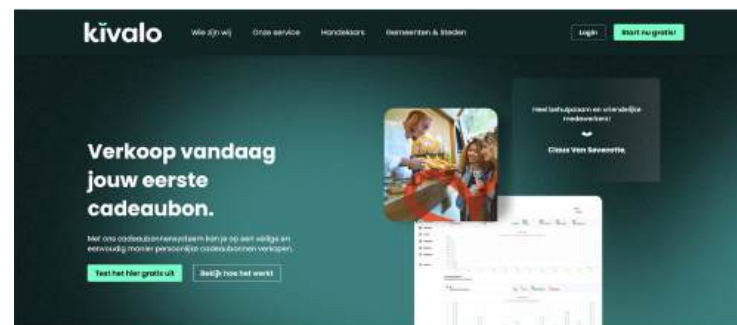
kivalo

Wie zijn wij Onze service Handelaars Gemeenten & Steden

Login Start nu gratis!

Verkoop vandaag jouw eerste cadeaubon.

Met ons cadeaubonnensysteem kan je op een veilige en eenvoudig manier persoonlijke cadeaubonnen verkopen.

Test het hier gratis uit Bekijk hoe het werkt

Heel behulpzaam en vriendelijke medewerkers!

Claus Van Seveentle.

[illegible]